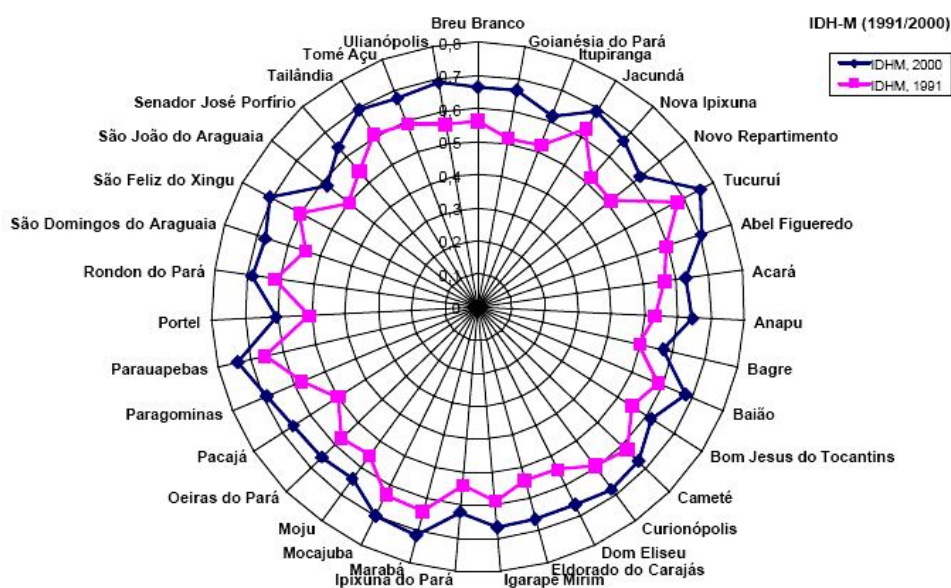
IDH-M (1991/2000)

IDHM, 2000
IDHM, 1991

Breu Branco
Goianésia do Pará
Itupiranga
Jacundá
Nova Ipixuna
Novo Repartimento
Tucuruí
Abel Figueredo
Acará
Anapu
Bagre
Baião
Bom Jesus do Tocantins
Cameté
Curionópolis
Dom Eliseu
Eldorado do Carajás
Igarapé Mirim
Ipixuna do Pará
Marabá
Mocajuba
Moju
Oeiras do Pará
Pacajá
Paragominas
Parauapebas
Portel
Rondon do Pará
São Domingos do Araguaia
São Feliz do Xingu
São João do Araguaia
Senador José Porfírio
Tailândia
Tomé Açu
Ulianópolis

0,8
0,7
0,6
0,5
0,4
0,3
0,2
0,1
0